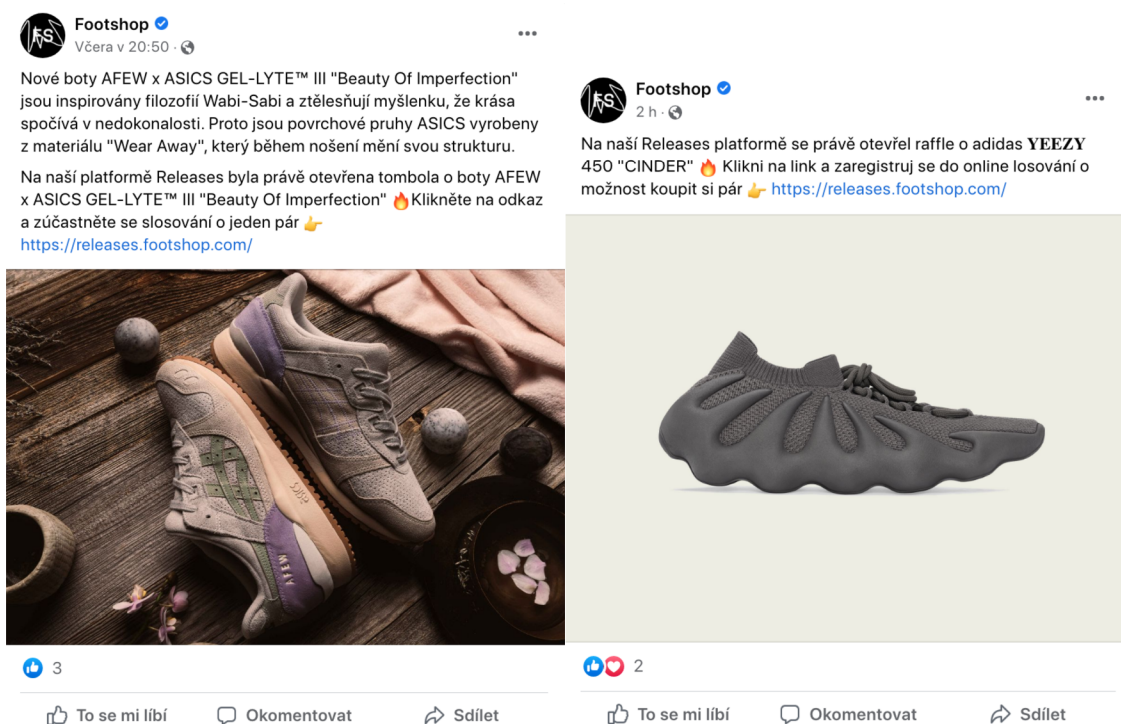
Footshop
Včera v 20:50 ·

Nové boty AFEW x ASICS GEL-LYTE™ III "Beauty Of Imperfection" jsou inspirovány filozofií Wabi-Sabi a ztělesňují myšlenku, že krása spočívá v nedokonalosti. Proto jsou povrchové pruhy ASICS vyrobeny z materiálu "Wear Away", který během nošení mění svou strukturu.

Na naší platformě Releases byla právě otevřena tombola o boty AFEW x ASICS GEL-LYTE™ III "Beauty Of Imperfection" 🔥Klikněte na odkaz a zúčastněte se slosování o jeden pár 👉 https://releases.footshop.com/

3

To se mi líbí Okomentovat Sdílet

Footshop
2 h ·

Na naší Releases platformě se právě otevřel raffle o adidas YEEZY 450 "CINDER" 🔥 Klikni na link a zaregistruj se do online losování o možnost koupit si pár 👉 https://releases.footshop.com/

2

To se mi líbí Okomentovat Sdílet